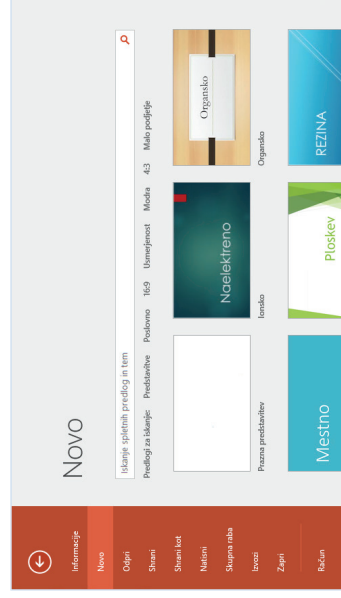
Informacije
Novo
Odpri
Shrani
Shrani kot
Natisni
Skupna raba
Izvozi
Zapri
Račun

Novo

Iskanje spletnih predlog in tem

Predlogi za iskanje: Predstavitve Poslovno 16:9 Usmerjenost Modra 4:3 Malo podjetje

Prazna predstavitev

Naelektreno
Ionsko

Organsko
Organsko

Mestno

Ploskev

REZINA